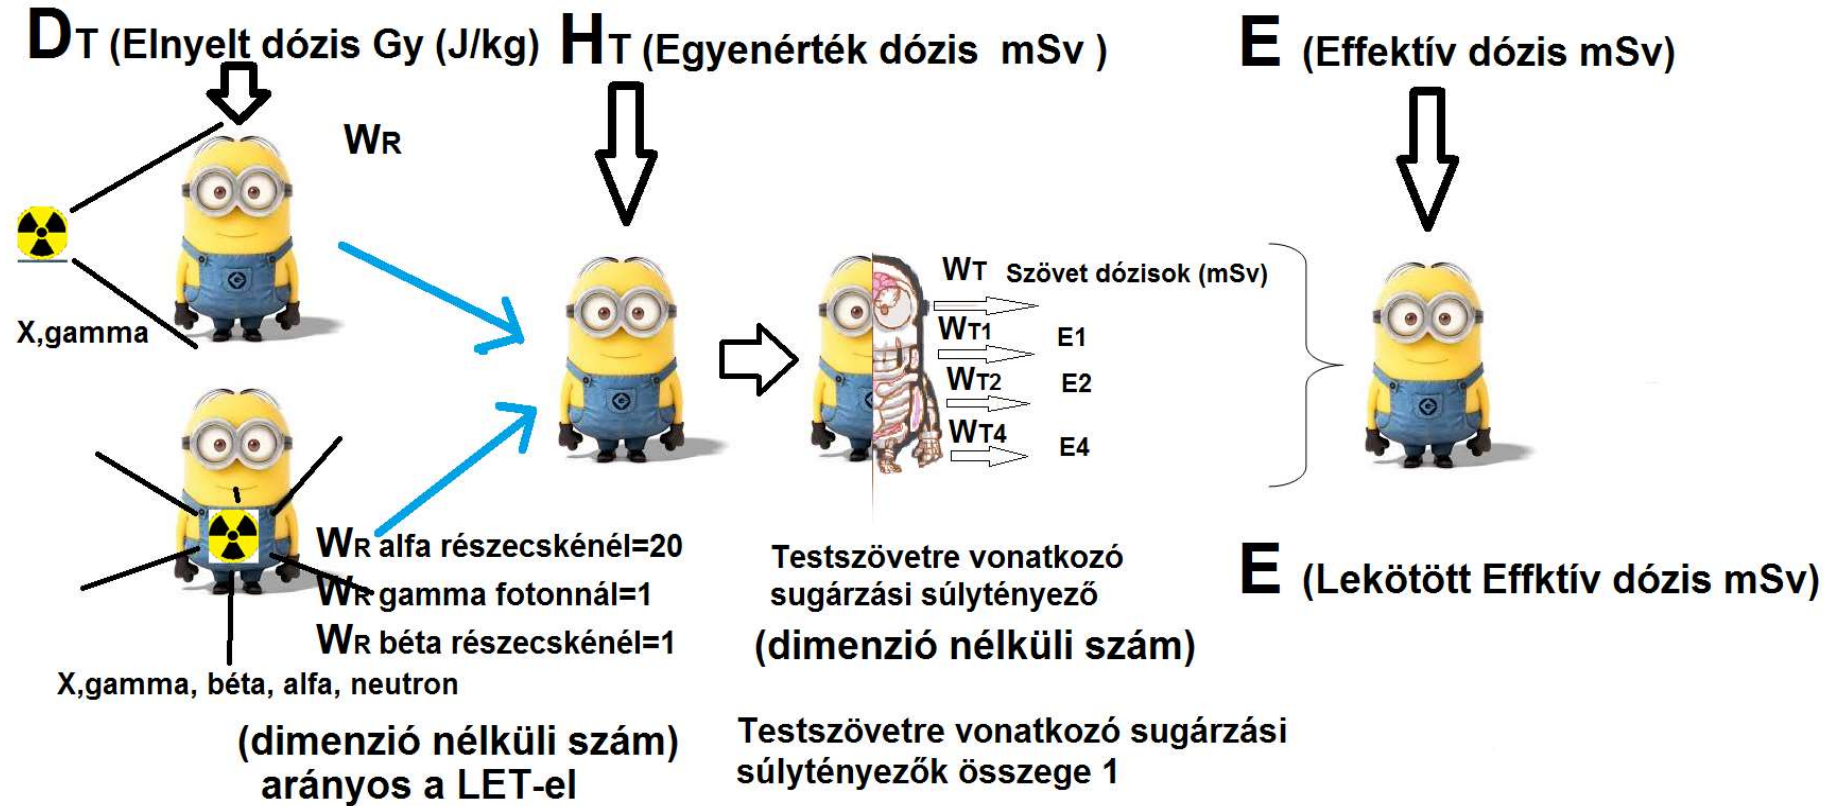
DT (Elnyelt dózis Gy (J/kg) HT (Egyenérték dózis mSv ) E (Effektív dózis mSv)

WR

X,gamma

WT Szövet dózisok (mSv)

WT1 E1

WT2 E2

WT4 E4

WR alfa részecskénél=20

WR gamma fotonnál=1

WR béta részecskénél=1

X,gamma, béta, alfa, neutron

(dimenzió nélküli szám) arányos a LET-el

Testszövetre vonatkozó sugárzási súlytényező

(dimenzió nélküli szám)

Testszövetre vonatkozó sugárzási súlytényezők összege 1

E (Lekötött Effktív dózis mSv)